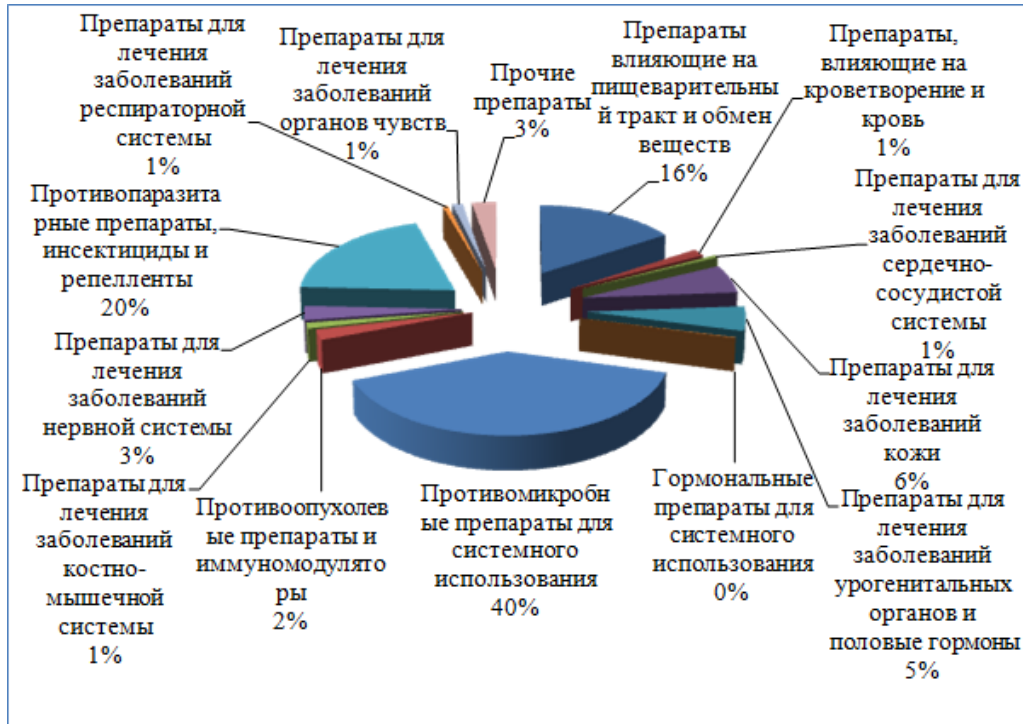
Препараты для лечения заболеваний респираторной системы 1%

Препараты для лечения заболеваний органов чувств 1%

Прочие препараты 3%

Препараты влияющие на пищеварительный тракт и обмен веществ 16%

Препараты, влияющие на кроветворение и кровь 1%

Противопаразитарные препараты, инсектициды и репелленты 20%

Препараты для лечения заболеваний сердечно-сосудистой системы 1%

Препараты для лечения заболеваний нервной системы 3%

Препараты для лечения заболеваний кожи 6%

Препараты для лечения заболеваний костно-мышечной системы 1%

Противоопухолевые препараты и иммуномодуляторы 2%

Противомикробные препараты для системного использования 40%

Гормональные препараты для системного использования 0%

Препараты для лечения заболеваний урогенитальных органов и половые гормоны 5%